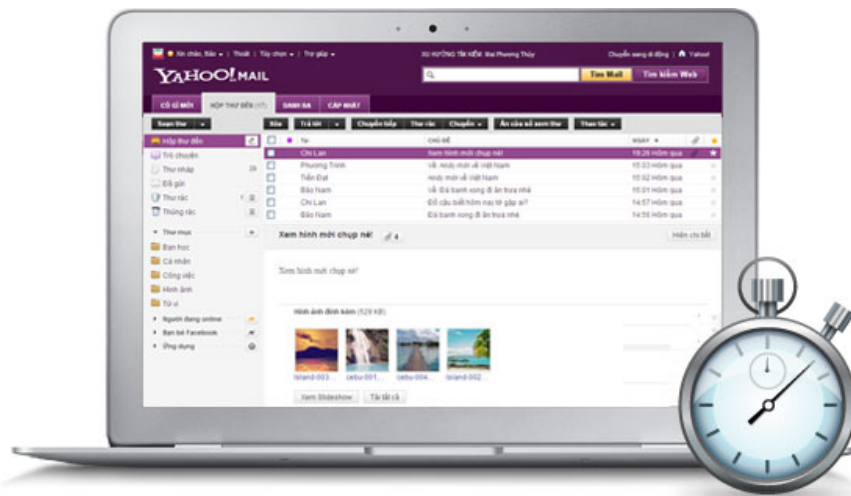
Xin chào, Bảo | Thoát | Tùy chọn | Trợ giúp
XU HƯỚNG TÌM KIẾM Mai Phương Thúy
Chuyển sang di động | Yahoo!
YAHOO! MAIL
Tìm Mail
Tìm kiếm Web
CÓ GÌ MỚI
HỘP THƯ ĐẾN (17)
DANH BẠ
CẬP NHẬT
Soạn thư
Xóa
Trả lời
Chuyển tiếp
Thư rác
Chuyển
Ẩn cửa sổ xem thư
Thao tác
Hộp thư đến
Trò chuyện
Thư nháp
Đã gửi
Thư rác
Thùng rác
Từ
Chủ đề
Ngày
Chi Lan
Xem hình mới chụp nè!
15:28 Hôm qua
Phương Trinh
Về: Hoạt mới về Việt Nam
15:03 Hôm qua
Tiến Đạt
Hoạt mới về Việt Nam
15:02 Hôm qua
Bảo Nam
Về: Đá banh xong đi ăn trưa nhé
15:01 Hôm qua
Chi Lan
Đố cậu biết hôm nay tớ gặp ai?
14:57 Hôm qua
Bảo Nam
Đá banh xong đi ăn trưa nhé
14:55 Hôm qua
Thư mục
Bạn học
Cá nhân
Công việc
Hình ảnh
Tủ ư
Người đang online
Bạn bè Facebook
Ứng dụng
Xem hình mới chụp nè!
4
Hiện chi tiết
Xem hình mới chụp nè!
Hình ảnh đính kèm (529 KB)
island-003...
cebu-001...
cebu-004...
island-002...
Xem Slideshow
Tải tất cả